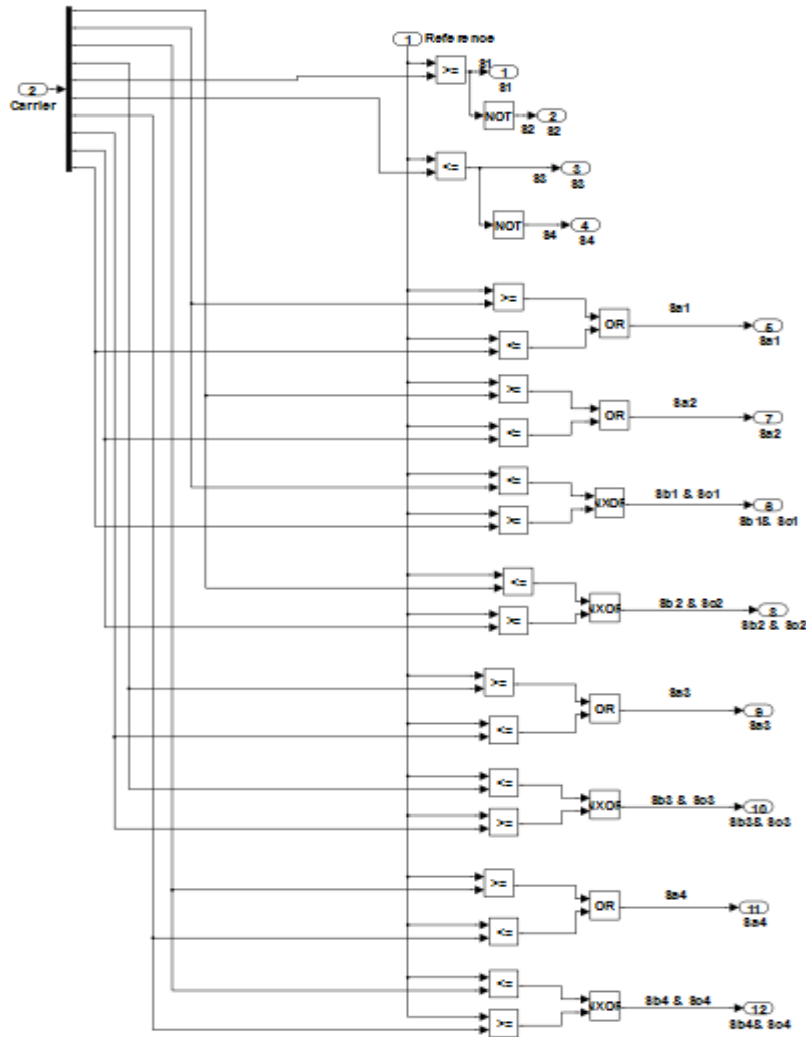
1 Refe re nce

2 Carrier

>=
S1
1
S1

NOT
S2
2
S2

<=
S3
3
S3

NOT
S4
4
S4

>=
<=
OR
Sa1
5
Sa1

>=
<=
OR
Sa2
7
Sa2

<=
>=
NXOR
Sb1 & Sc1
6
Sb 1& Sc1

<=
>=
NXOR
Sb 2 & Sc2
8
Sb2 & Sc2

>=
<=
OR
Sa3
9
Sa3

<=
>=
NXOR
Sb3 & Sc3
10
Sb3& Sc3

>=
<=
OR
Sa4
11
Sa4

<=
>=
NXOR
Sb4 & Sc4
12
Sb4& Sc4